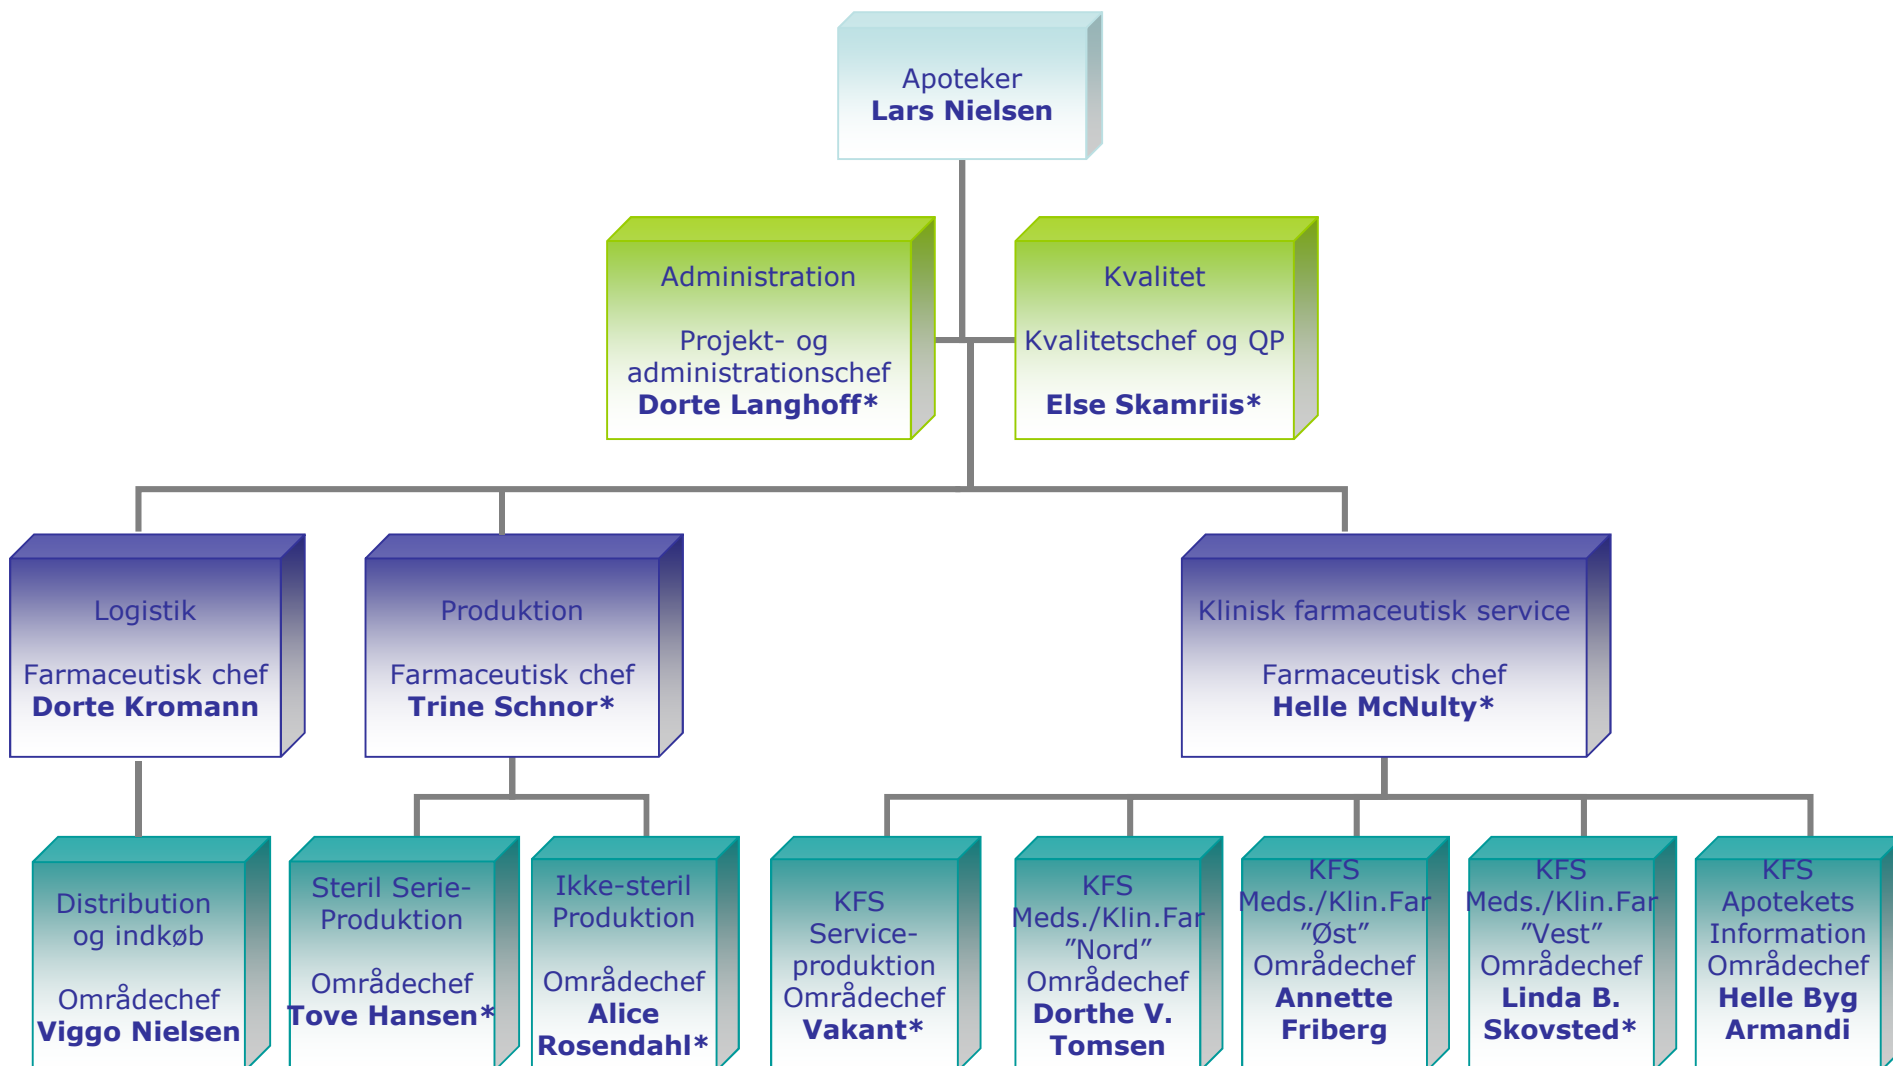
Apoteker
**Lars Nielsen**

Administration

Projekt- og administrationschef
**Dorte Langhoff***

Kvalitet

Kvalitetschef og QP

**Else Skamriis***

Logistik

Farmaceutisk chef
**Dorte Kromann**

Produktion

Farmaceutisk chef
**Trine Schnor***

Klinisk farmaceutisk service

Farmaceutisk chef
**Helle McNulty***

Distribution og indkøb

Områdechef
**Viggo Nielsen**

Steril Serie-Produktion

Områdechef
**Tove Hansen***

Ikke-steril Produktion

Områdechef
**Alice Rosendahl***

KFS Service-produktion Områdechef
**Vakant***

KFS Meds./Klin.Far "Nord" Områdechef
**Dorthe V. Tomsen**

KFS Meds./Klin.Far "Øst" Områdechef
**Annette Friberg**

KFS Meds./Klin.Far "Vest" Områdechef
**Linda B. Skovsted***

KFS Apotekets Information Områdechef
**Helle Byg Armandi**